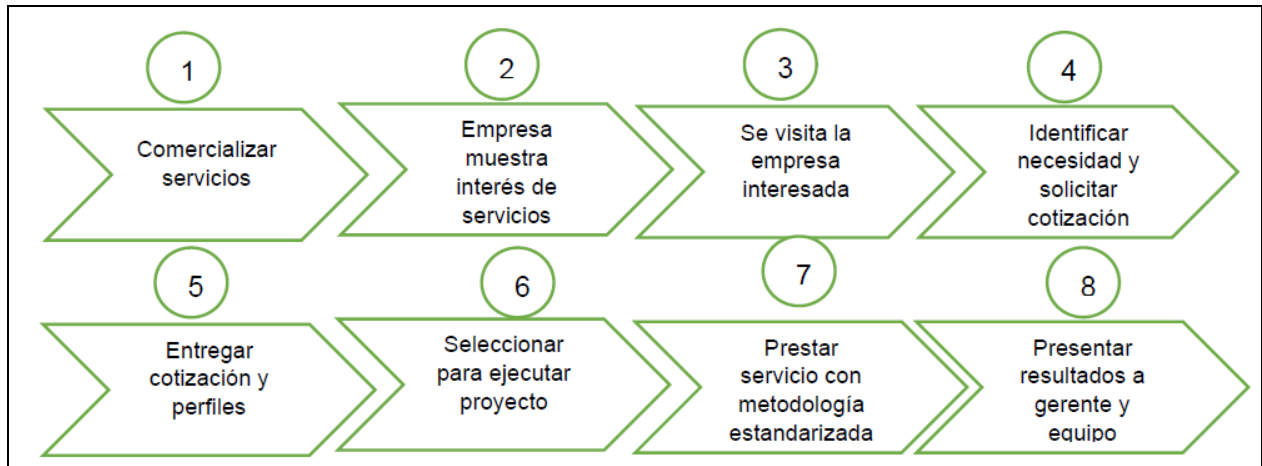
1
Comercializar servicios

2
Empresa muestra interés de servicios

3
Se visita la empresa interesada

4
Identificar necesidad y solicitar cotización

5
Entregar cotización y perfiles

6
Seleccionar para ejecutar proyecto

7
Prestar servicio con metodología estandarizada

8
Presentar resultados a gerente y equipo